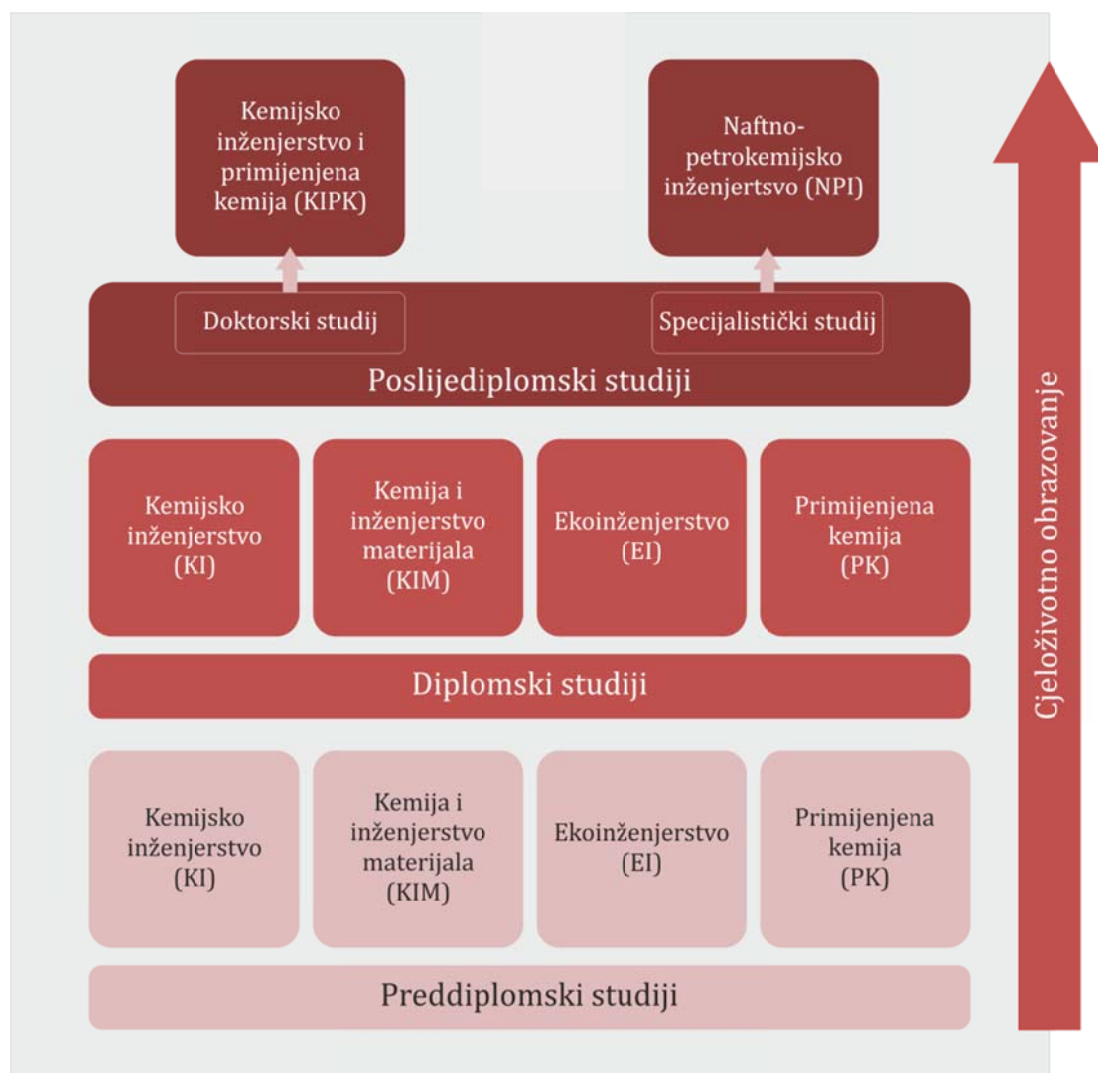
Kemijsko inženjerstvo i primijenjena kemija (KIPK)

Naftno-petrokemijsko inženjertsvo (NPI)

Doktorski studij

Specijalistički studij

Poslijediplomski studiji

Kemijsko inženjerstvo (KI)

Kemija i inženjerstvo materijala (KIM)

Ekoinženjerstvo (EI)

Primijenjena kemija (PK)

Diplomski studiji

Kemijsko inženjerstvo (KI)

Kemija i inženjerstvo materijala (KIM)

Ekoinženjerstvo (EI)

Primijenjena kemija (PK)

Preddiplomski studiji

Cjeloživotno obrazovanje